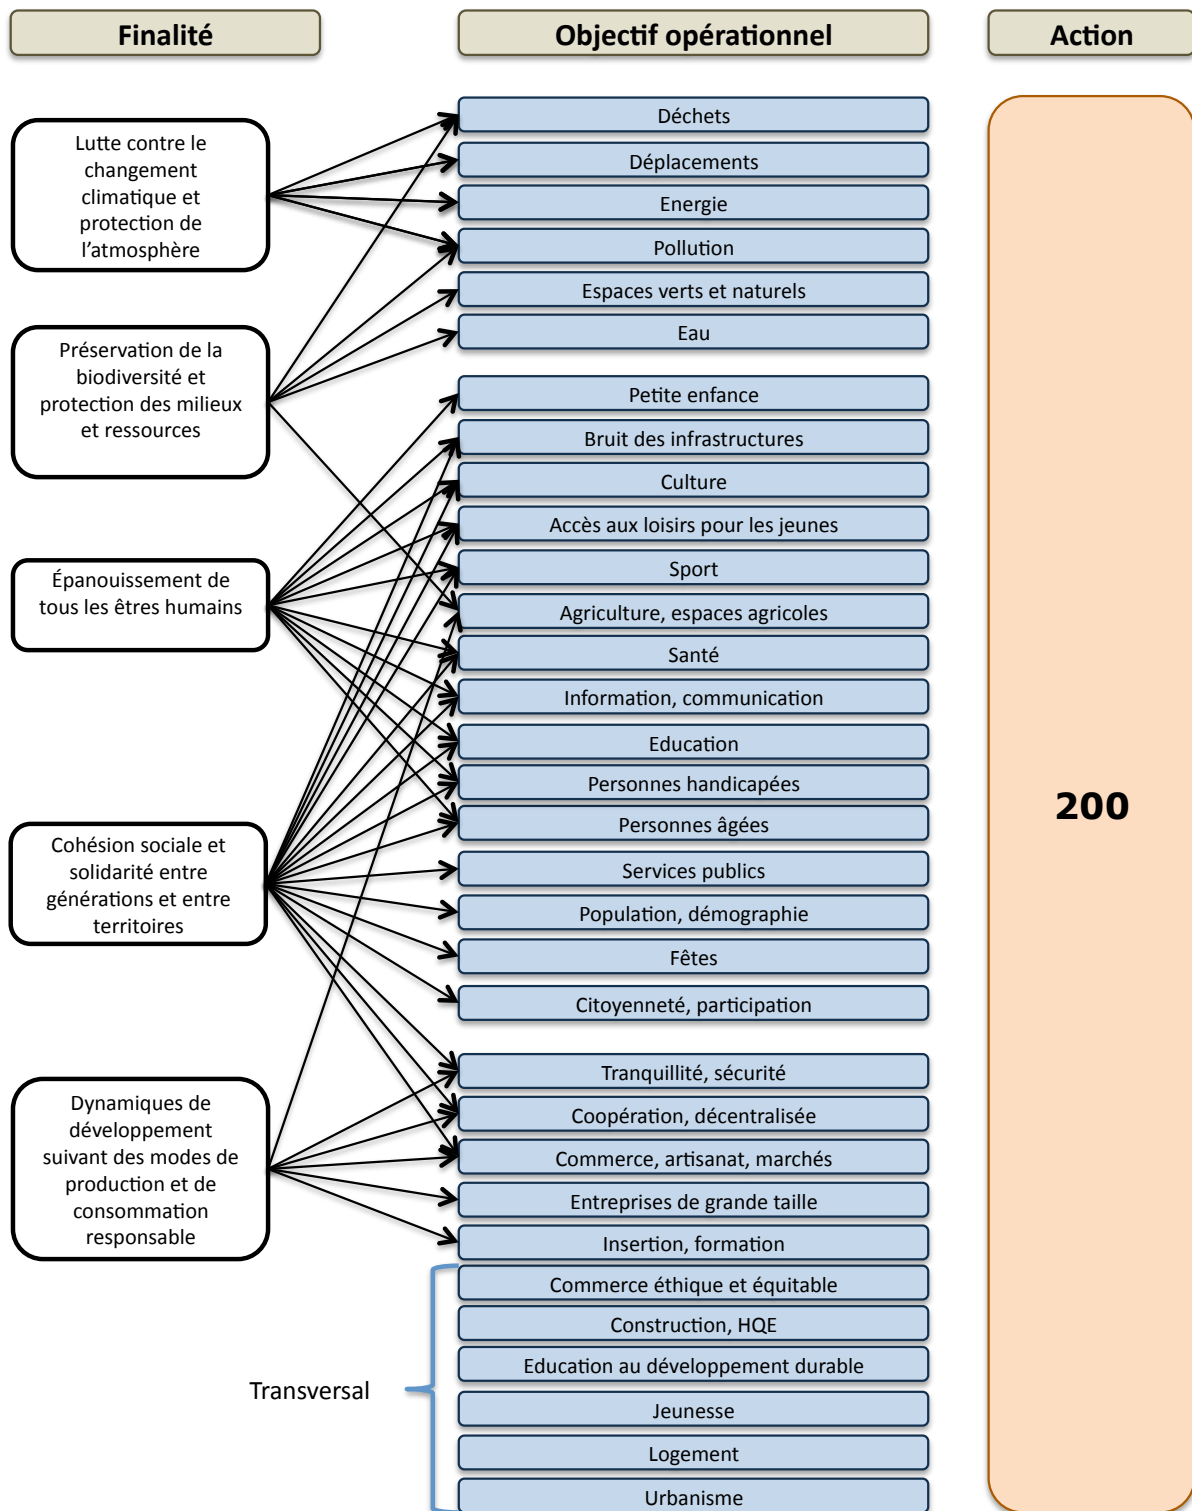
Finalité

Objectif opérationnel

Action

Lutte contre le changement climatique et protection de l’atmosphère

Préservation de la biodiversité et protection des milieux et ressources

Épanouissement de tous les êtres humains

Cohésion sociale et solidarité entre générations et entre territoires

Dynamiques de développement suivant des modes de production et de consommation responsable

Déchets

Déplacements

Energie

Pollution

Espaces verts et naturels

Eau

Petite enfance

Bruit des infrastructures

Culture

Accès aux loisirs pour les jeunes

Sport

Agriculture, espaces agricoles

Santé

Information, communication

Education

Personnes handicapées

Personnes âgées

Services publics

Population, démographie

Fêtes

Citoyenneté, participation

Tranquillité, sécurité

Coopération, décentralisée

Commerce, artisanat, marchés

Entreprises de grande taille

Insertion, formation

Commerce éthique et équitable

Construction, HQE

Education au développement durable

Jeunesse

Logement

Urbanisme

Transversal

200